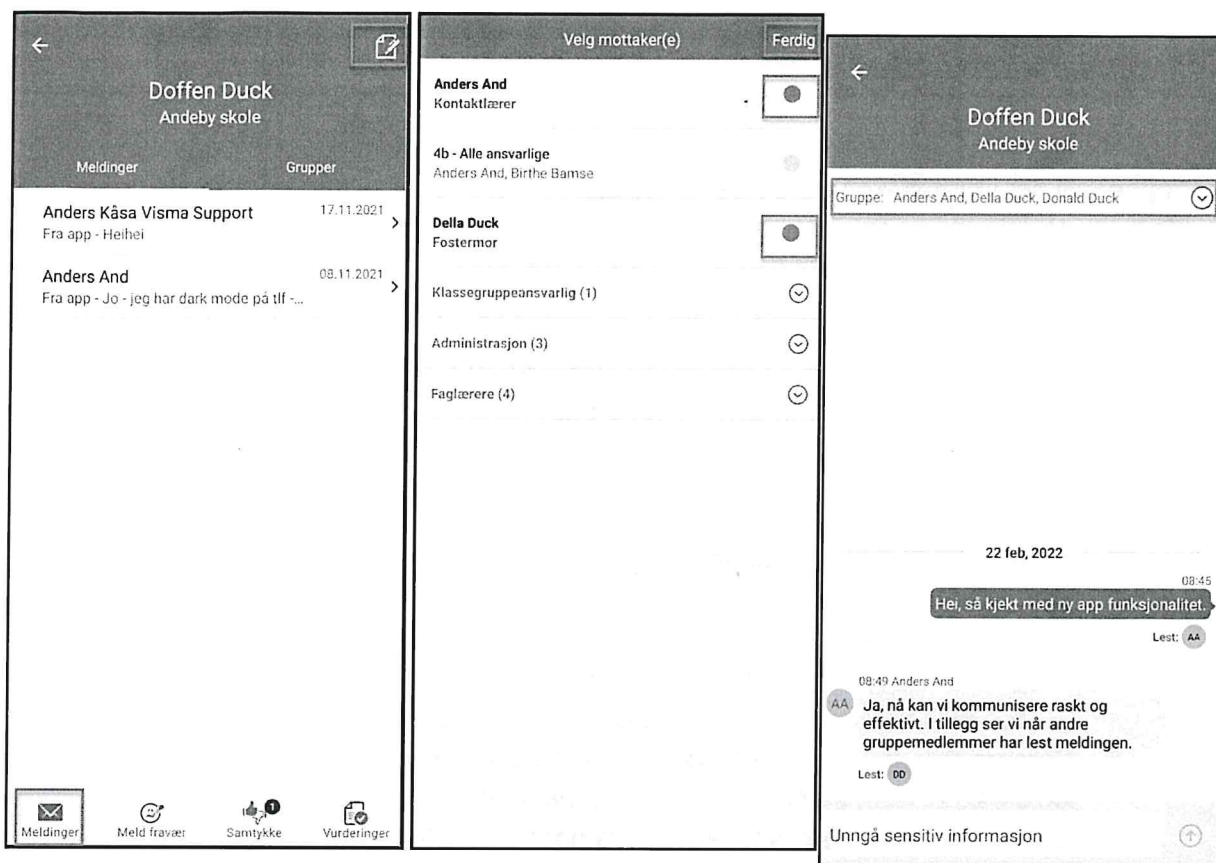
Doffen Duck
Andeby skole

Meldinger
Grupper

Anders Kåsa Visma Support
17.11.2021
Fra app - Heihei

Anders And
08.11.2021
Fra app - Jo - jeg har dark mode på tlf -...

Meldinger
Meld fravær
1
Samtykke
Vurderinger

Velg mottaker(e)
Ferdig

Anders And
Kontaktlærer

4b - Alle ansvarlige
Anders And, Birthe Bamse

Della Duck
Fostermor

Klassegruppeansvarlig (1)

Administrasjon (3)

Faglærere (4)

Doffen Duck
Andeby skole

Gruppe: Anders And, Della Duck, Donald Duck

22 feb, 2022

08:45
Hei, så kjekt med ny app funksjonalitet.
Lest: AA

08:49 Anders And
AA Ja, nå kan vi kommunisere raskt og effektivt. I tillegg ser vi når andre gruppemedlemmer har lest meldingen.
Lest: DD

Unngå sensitiv informasjon